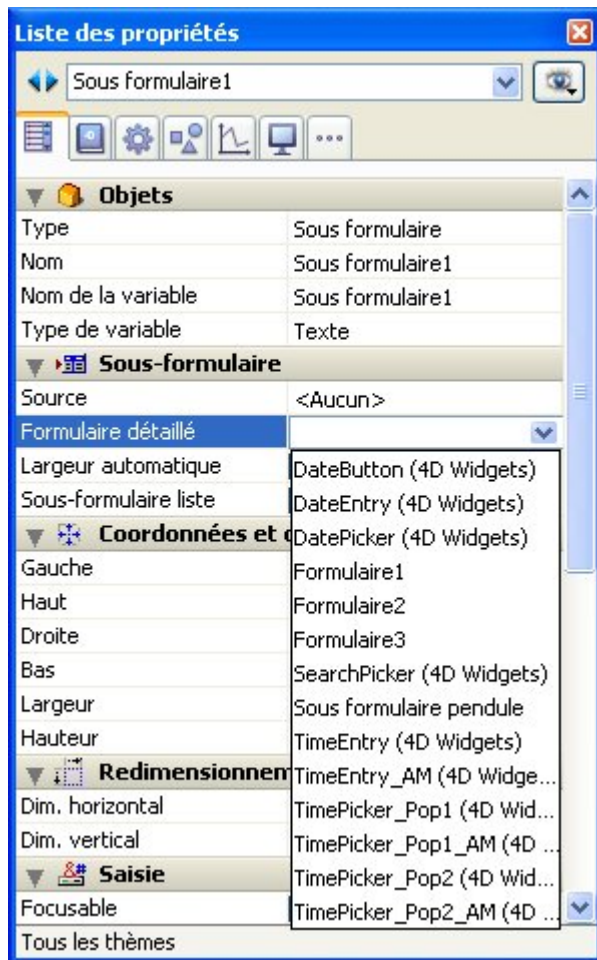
Liste des propriétés

Sous formulaire1

Objets

| Type | Sous formulaire |
|---|---|
| Nom | Sous formulaire1 |
| Nom de la variable | Sous formulaire1 |
| Type de variable | Texte |

Sous-formulaire

| Source | <Aucun> |
|---|---|
| Formulaire détaillé | |
| Largeur automatique | |
| Sous-formulaire liste | |

Coordonnées et

Gauche
Haut
Droite
Bas
Largeur
Hauteur

Redimensionnem

Dim. horizontal
Dim. vertical

Saisie

Focusable

Tous les thèmes

DateButton (4D Widgets)
DateEntry (4D Widgets)
DatePicker (4D Widgets)
Formulaire1
Formulaire2
Formulaire3
SearchPicker (4D Widgets)
Sous formulaire pendule
TimeEntry (4D Widgets)
TimeEntry_AM (4D Widge...
TimePicker_Pop1 (4D Wid...
TimePicker_Pop1_AM (4D ...
TimePicker_Pop2 (4D Wid...
TimePicker_Pop2_AM (4D ...